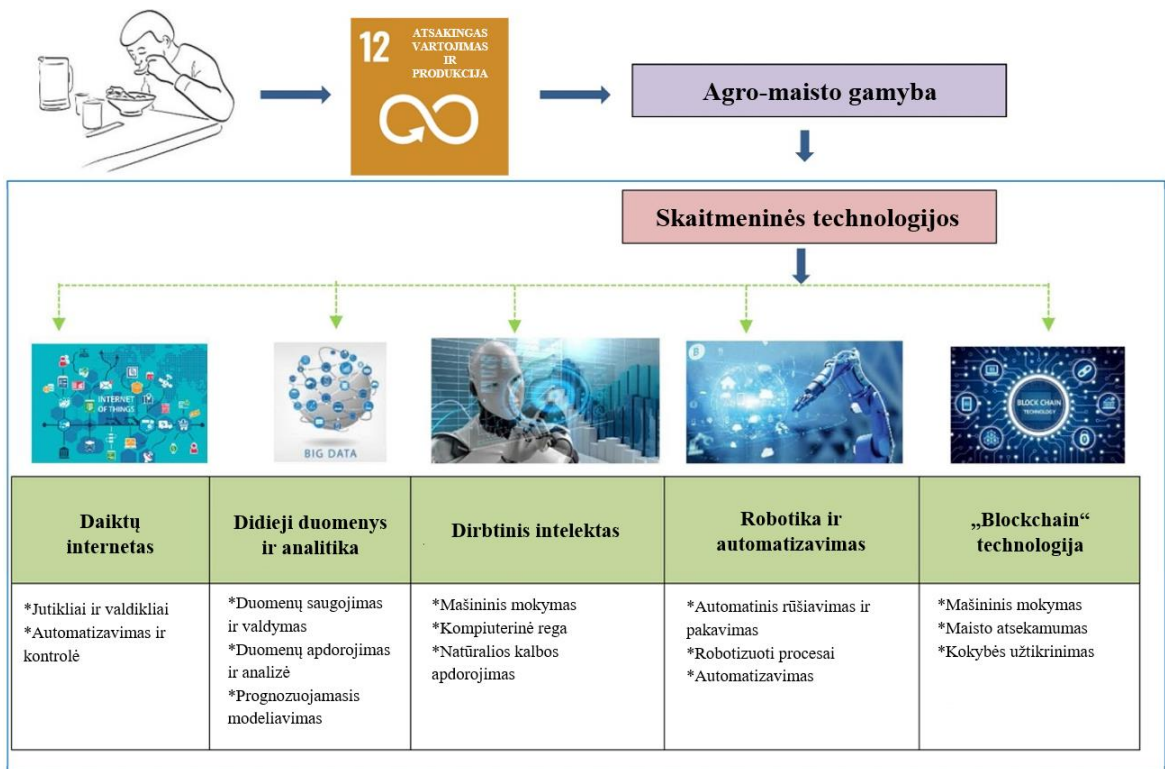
12 ATSAKINGAS VARTOJIMAS IR PRODUKCIJA

Agro-maisto gamyba

Skaitmeninės technologijos

INTERNET OF THINGS

BIG DATA

BLOCK CHAIN TECHNOLOGY

| Daiktų internetas | Didieji duomenys ir analitika | Dirbtinis intelektas | Robotika ir automatizavimas | „Blockchain“ technologija |
|---|---|---|---|---|
| *Jutikliai ir valdikliai *Automatizavimas ir kontrolė | *Duomenų saugojimas ir valdymas *Duomenų apdorojimas ir analizė *Prognozuojamasis modeliavimas | *Mašininis mokymas *Kompiuterinė rega *Natūralios kalbos apdorojimas | *Automatinis rūšiavimas ir pakavimas *Robotizuoti procesai *Automatizavimas | *Mašininis mokymas *Maisto atsekamumas *Kokybės užtikrinimas |